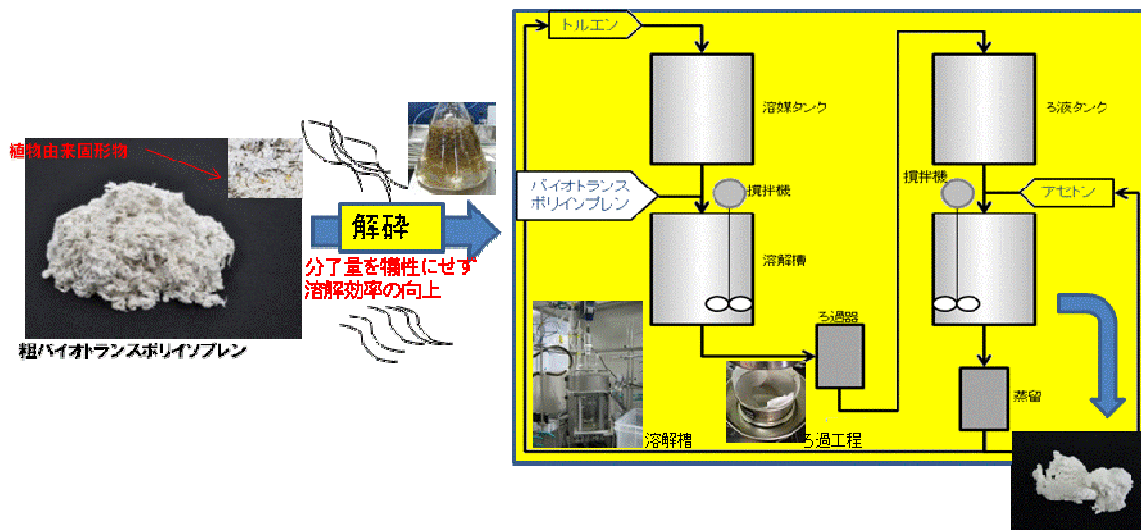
植物由来固形物

粗バイオトランスポリイソプレン

解砕

分子量を犠牲にせず
溶解効率の向上

トルエン

溶媒タンク

バイオトランス
ポリイソプレン

撹拌機

溶解槽

ろ過器

ろ液タンク

撹拌機

アセトン

蒸留

溶解槽

ろ過工程